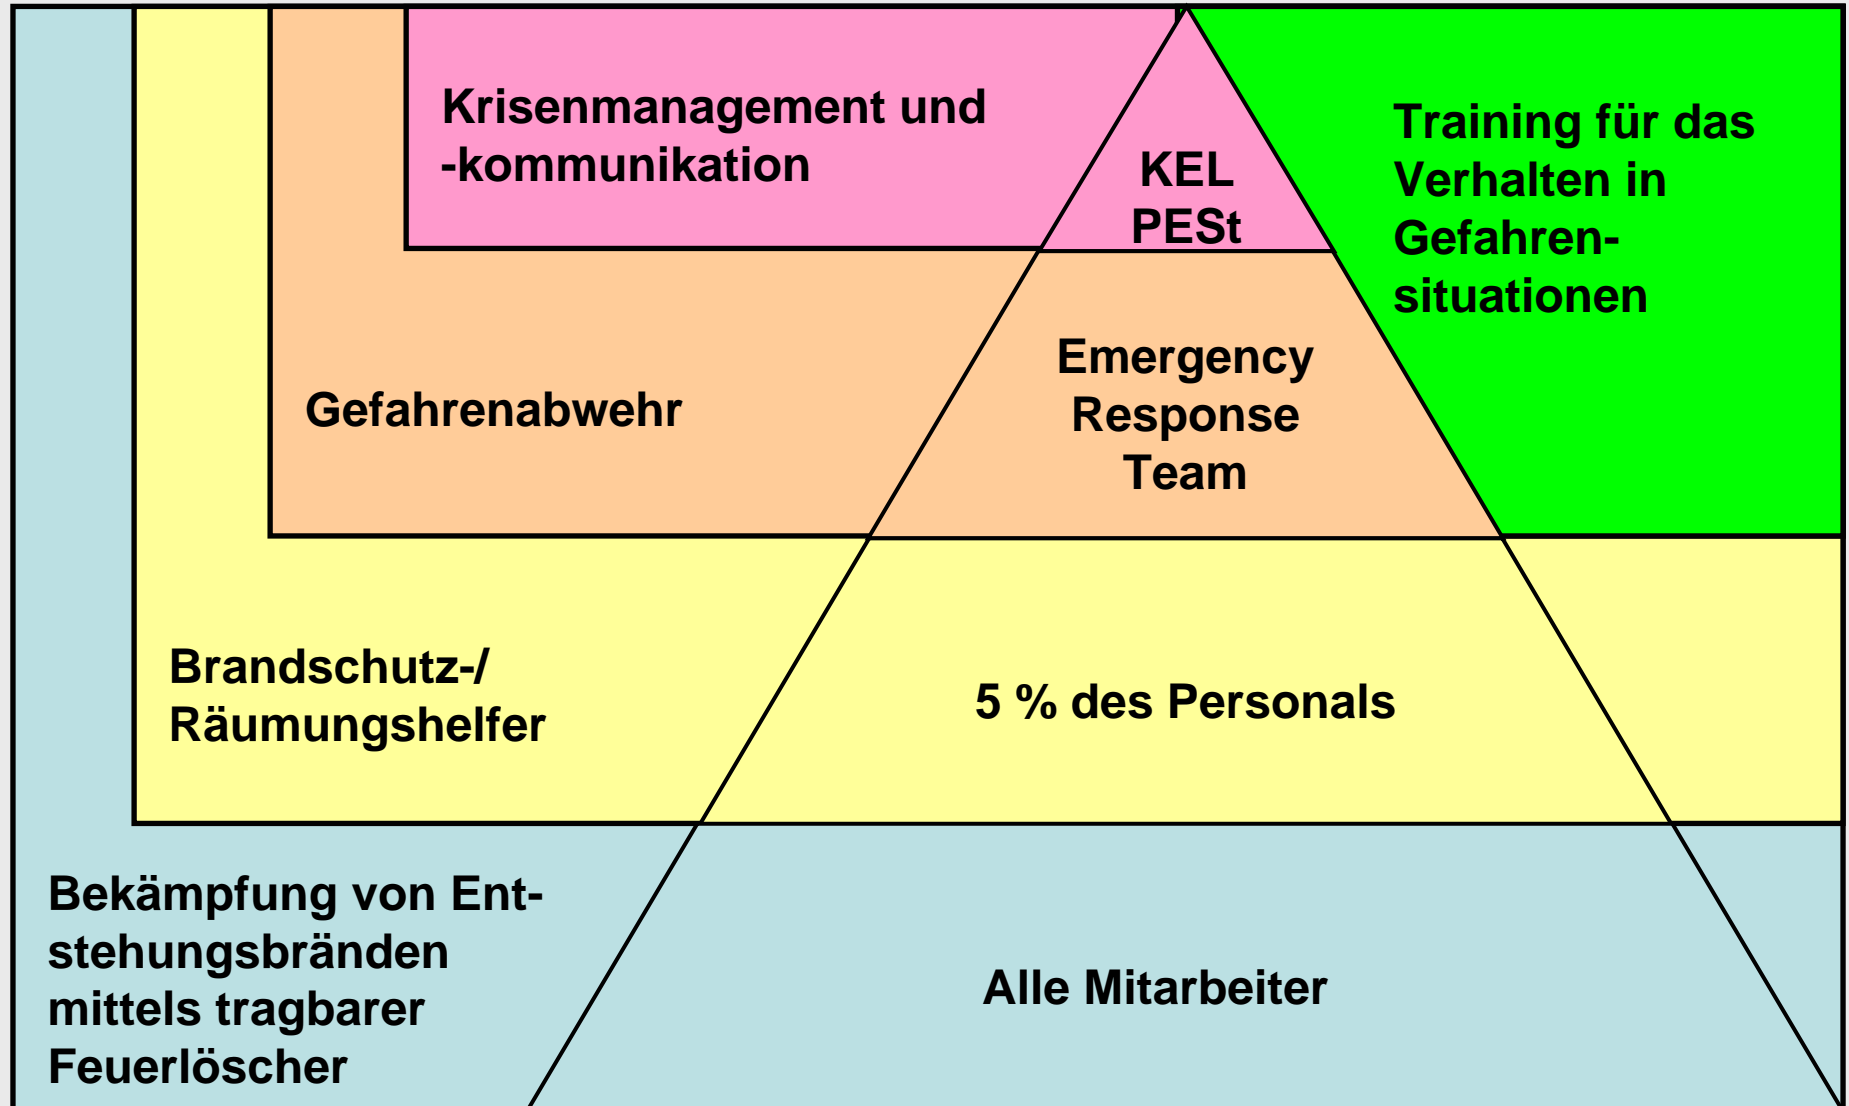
Krisenmanagement und -kommunikation

KEL
PESt

Training für das Verhalten in Gefahrensituationen

Gefahrenabwehr

Emergency Response Team

Brandschutz-/ Räumungshelfer

5 % des Personals

Bekämpfung von Entstehungsbränden mittels tragbarer Feuerlöscher

Alle Mitarbeiter